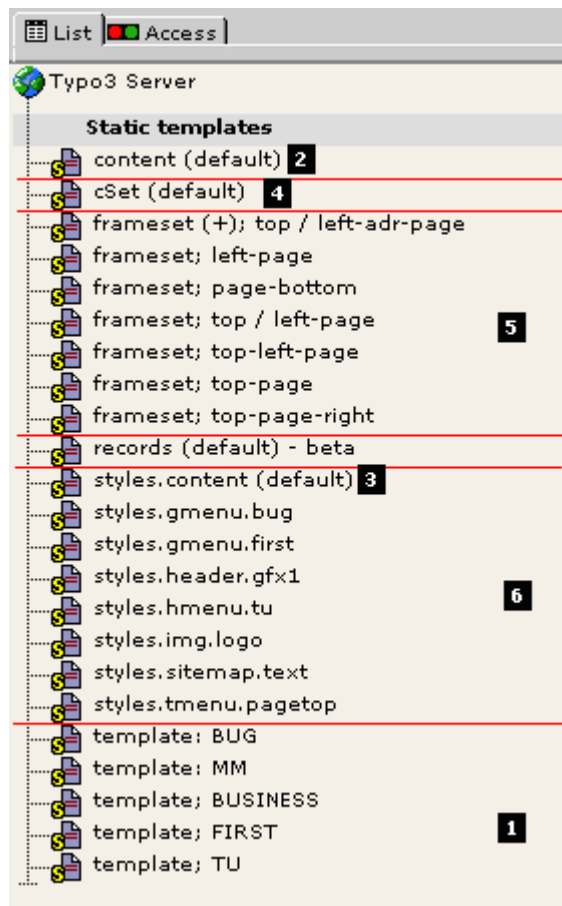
List | Access

Typo3 Server

Static templates

content (default) 2

cSet (default) 4

frameset (+); top / left-adr-page

frameset; left-page

frameset; page-bottom

frameset; top / left-page 5

frameset; top-left-page

frameset; top-page

frameset; top-page-right

records (default) - beta

styles.content (default) 3

styles.gmenu.bug

styles.gmenu.first

styles.header.gfx1

styles.hmenu.tu 6

styles.img.logo

styles.sitemap.text

styles.tmenu.pagetop

template: BUG

template: MM

template; BUSINESS

template; FIRST 1

template; TU